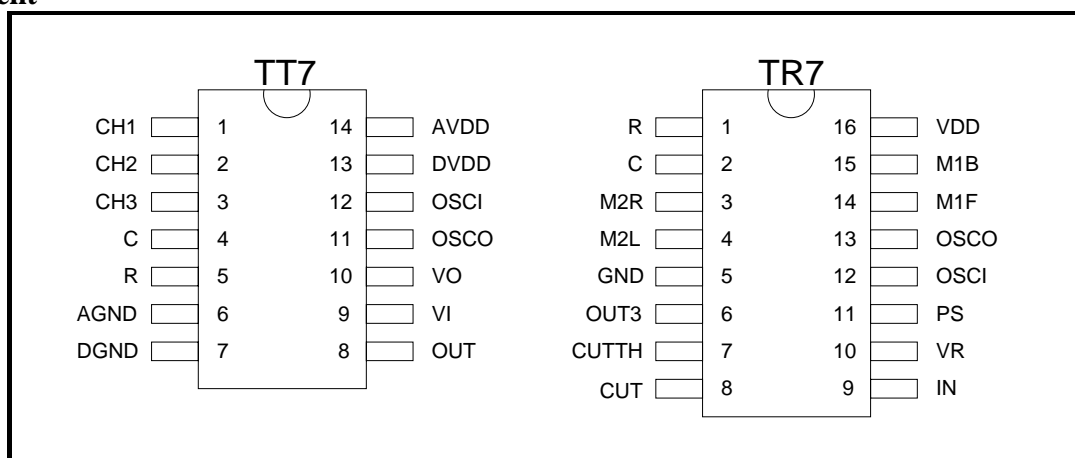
ent

TT7

| | | | |
|---|---|---|---|
| CH1 | 1 | 14 | AVDD |
| CH2 | 2 | 13 | DVDD |
| CH3 | 3 | 12 | OSCI |
| C | 4 | 11 | OSCO |
| R | 5 | 10 | VO |
| AGND | 6 | 9 | VI |
| DGND | 7 | 8 | OUT |

TR7

| | | | |
|---|---|---|---|
| R | 1 | 16 | VDD |
| C | 2 | 15 | M1B |
| M2R | 3 | 14 | M1F |
| M2L | 4 | 13 | OSCO |
| GND | 5 | 12 | OSCI |
| OUT3 | 6 | 11 | PS |
| CUTTH | 7 | 10 | VR |
| CUT | 8 | 9 | IN |